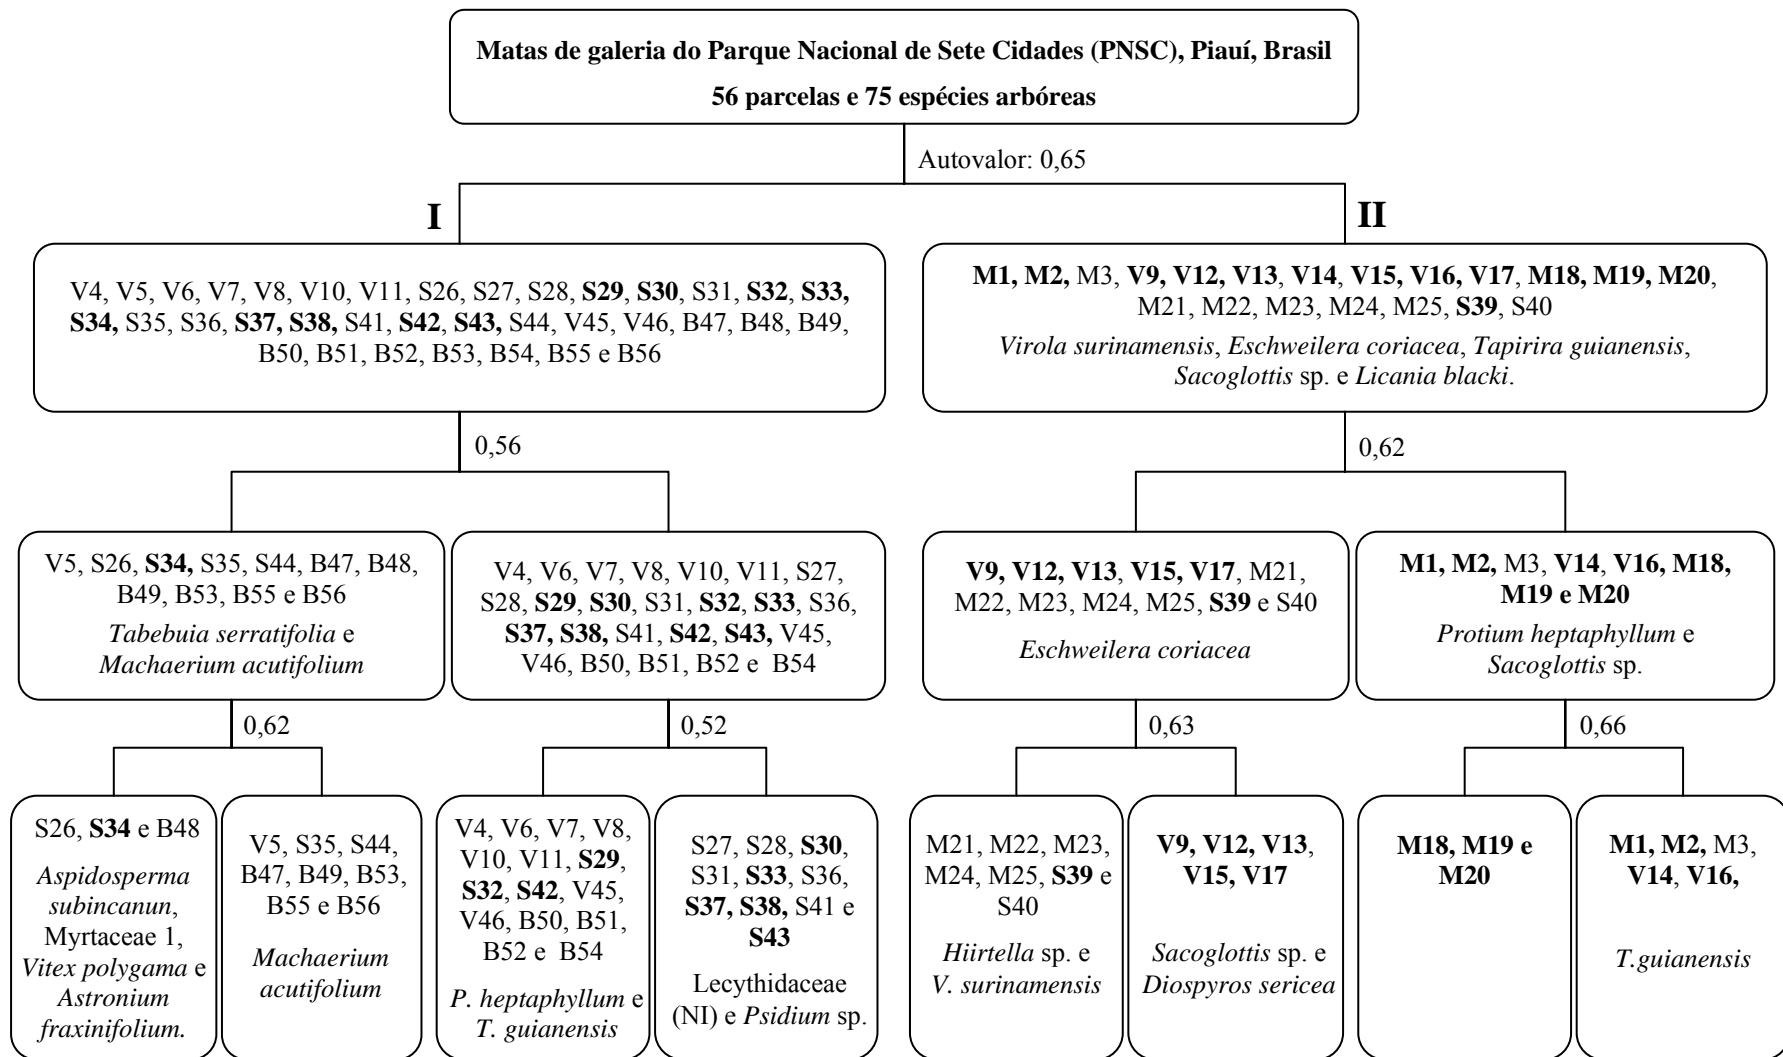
Matas de galeria do Parque Nacional de Sete Cidades (PNSC), Piauí, Brasil

56 parcelas e 75 espécies arbóreas

Autovalor: 0,65

I

II

V4, V5, V6, V7, V8, V10, V11, S26, S27, S28, S29, S30, S31, S32, S33, S34, S35, S36, S37, S38, S41, S42, S43, S44, V45, V46, B47, B48, B49, B50, B51, B52, B53, B54, B55 e B56

M1, M2, M3, V9, V12, V13, V14, V15, V16, V17, M18, M19, M20, M21, M22, M23, M24, M25, S39, S40

Virola surinamensis, Eschweilera coriacea, Tapirira guianensis, Sacoglottis sp. e Licania blacki.

0,56

0,62

V5, S26, S34, S35, S44, B47, B48, B49, B53, B55 e B56

Tabebuia serratifolia e Machaerium acutifolium

V4, V6, V7, V8, V10, V11, S27, S28, S29, S30, S31, S32, S33, S36, S37, S38, S41, S42, S43, V45, V46, B50, B51, B52 e B54

V9, V12, V13, V15, V17, M21, M22, M23, M24, M25, S39 e S40

Eschweilera coriacea

M1, M2, M3, V14, V16, M18, M19 e M20

Protium heptaphyllum e Sacoglottis sp.

0,62

0,52

0,63

0,66

S26, S34 e B48

Aspidosperma subincanun, Myrtaceae 1, Vitex polygama e Astronium fraxinifolium.

V5, S35, S44, B47, B49, B53, B55 e B56

Machaerium acutifolium

V4, V6, V7, V8, V10, V11, S29, S32, S42, V45, V46, B50, B51, B52 e B54

P. heptaphyllum e T. guianensis

S27, S28, S30, S31, S33, S36, S37, S38, S41 e S43

Lecythidaceae (NI) e Psidium sp.

M21, M22, M23, M24, M25, S39 e S40

Hiirtella sp. e V. surinamensis

V9, V12, V13, V15, V17

Sacoglottis sp. e Diospyros sericea

M18, M19 e M20

M1, M2, M3, V14, V16,

T.guianensis